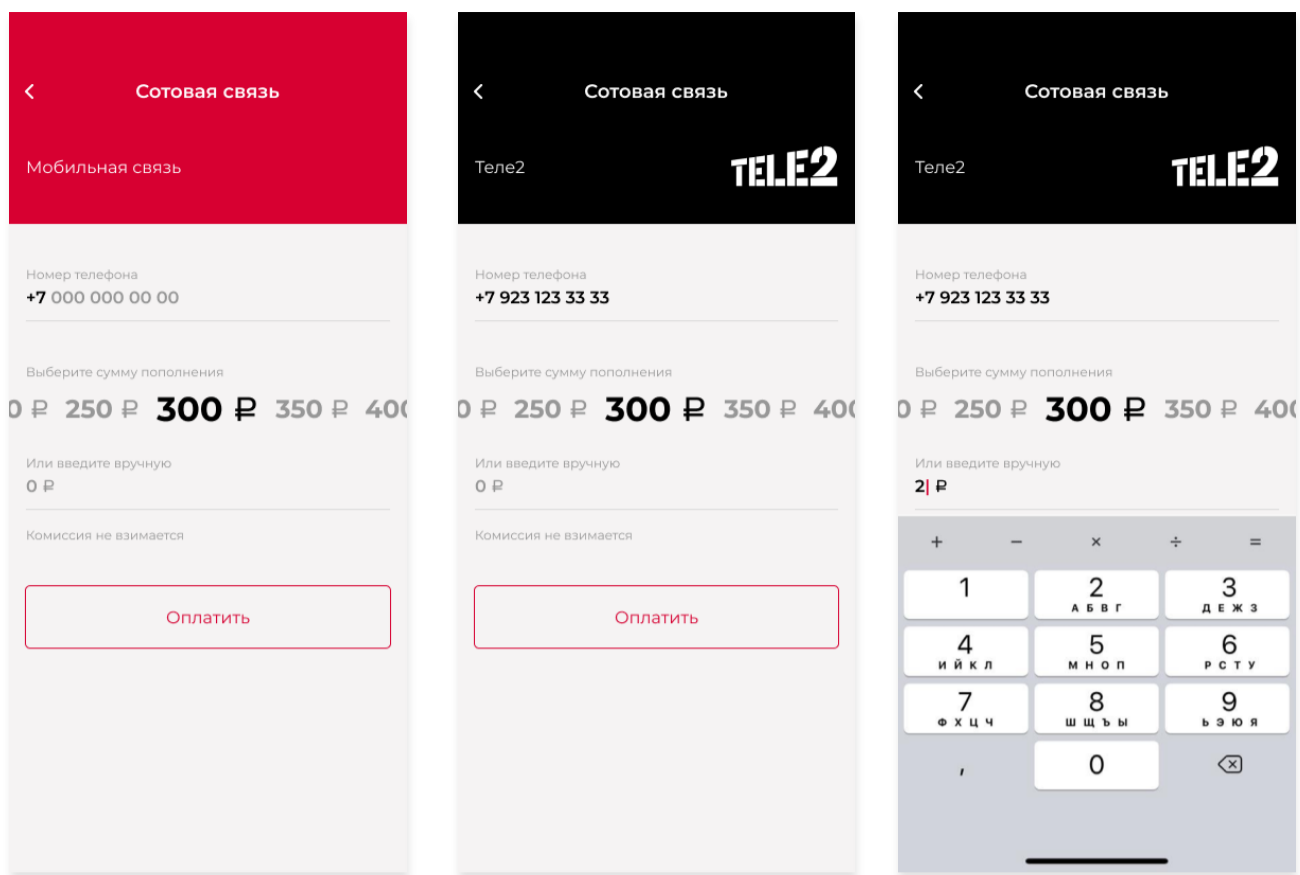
Сотовая связь

Мобильная связь

Номер телефона
+7 000 000 00 00

Выберите сумму пополнения
0 ₽ 250 ₽ 300 ₽ 350 ₽ 40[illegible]

Или введите вручную
0 ₽

Комиссия не взимается

Оплатить

Сотовая связь

Теле2 TELE2

Номер телефона
+7 923 123 33 33

Выберите сумму пополнения
0 ₽ 250 ₽ 300 ₽ 350 ₽ 40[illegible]

Или введите вручную
0 ₽

Комиссия не взимается

Оплатить

Сотовая связь

Теле2 TELE2

Номер телефона
+7 923 123 33 33

Выберите сумму пополнения
0 ₽ 250 ₽ 300 ₽ 350 ₽ 40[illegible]

Или введите вручную
2 ₽

+ − × ÷ =

1
2 АБВГ
3 ДЕЖЗ
4 ИЙКЛ
5 МНОП
6 РСТУ
7 ФХЦЧ
8 ШЩЪЫ
9 ЬЭЮЯ
,
0